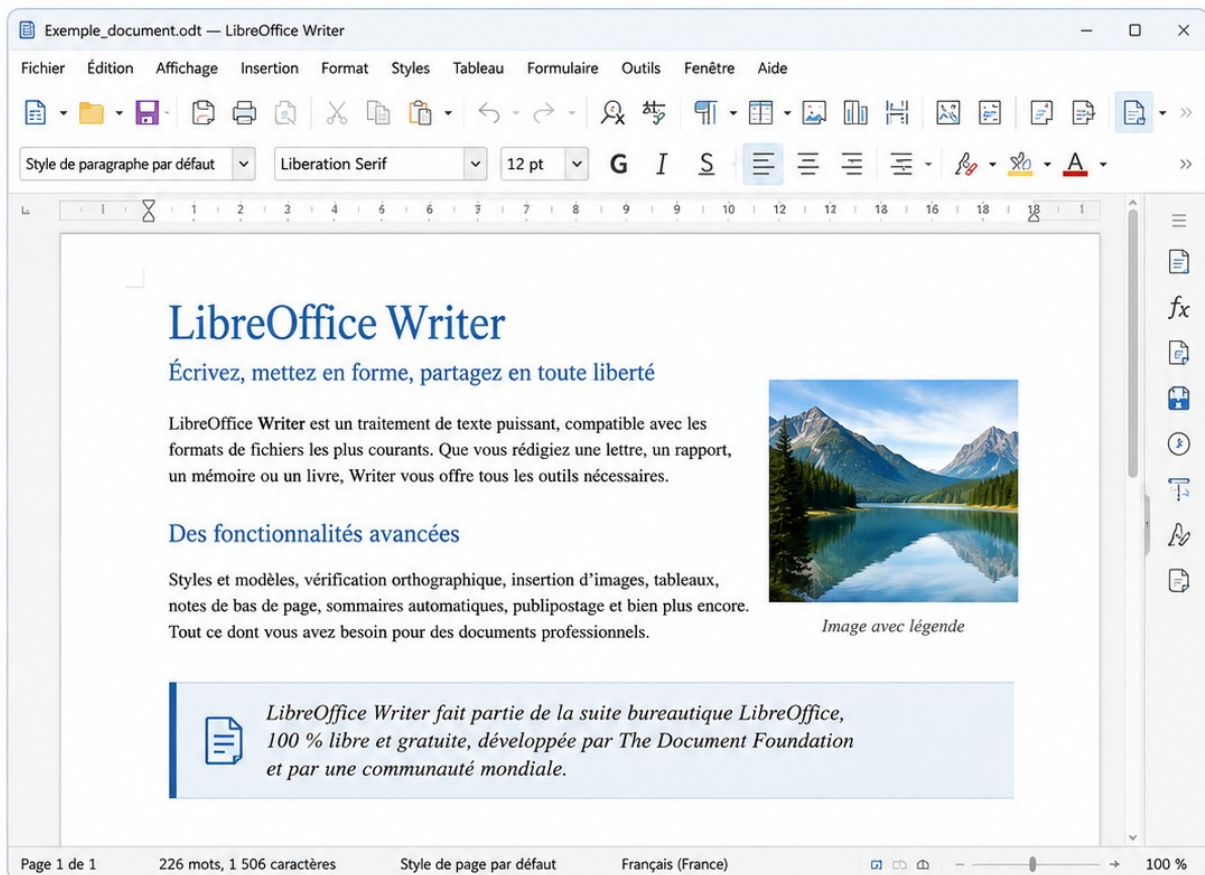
Exemple_document.odt — LibreOffice Writer

Fichier Édition Affichage Insertion Format Styles Tableau Formulaire Outils Fenêtre Aide

Style de paragraphe par défaut Liberation Serif 12 pt G I S

1 2 3 4 5 6 7 8 9 9 10 12 12 18 16 18 18

LibreOffice Writer

Écrivez, mettez en forme, partagez en toute liberté

LibreOffice Writer est un traitement de texte puissant, compatible avec les formats de fichiers les plus courants. Que vous rédigiez une lettre, un rapport, un mémoire ou un livre, Writer vous offre tous les outils nécessaires.

Des fonctionnalités avancées

Styles et modèles, vérification orthographique, insertion d'images, tableaux, notes de bas de page, sommaires automatiques, publipostage et bien plus encore. Tout ce dont vous avez besoin pour des documents professionnels.

Image avec légende

LibreOffice Writer fait partie de la suite bureautique LibreOffice, 100 % libre et gratuite, développée par The Document Foundation et par une communauté mondiale.

Page 1 de 1 226 mots, 1 506 caractères Style de page par défaut Français (France) 100 %